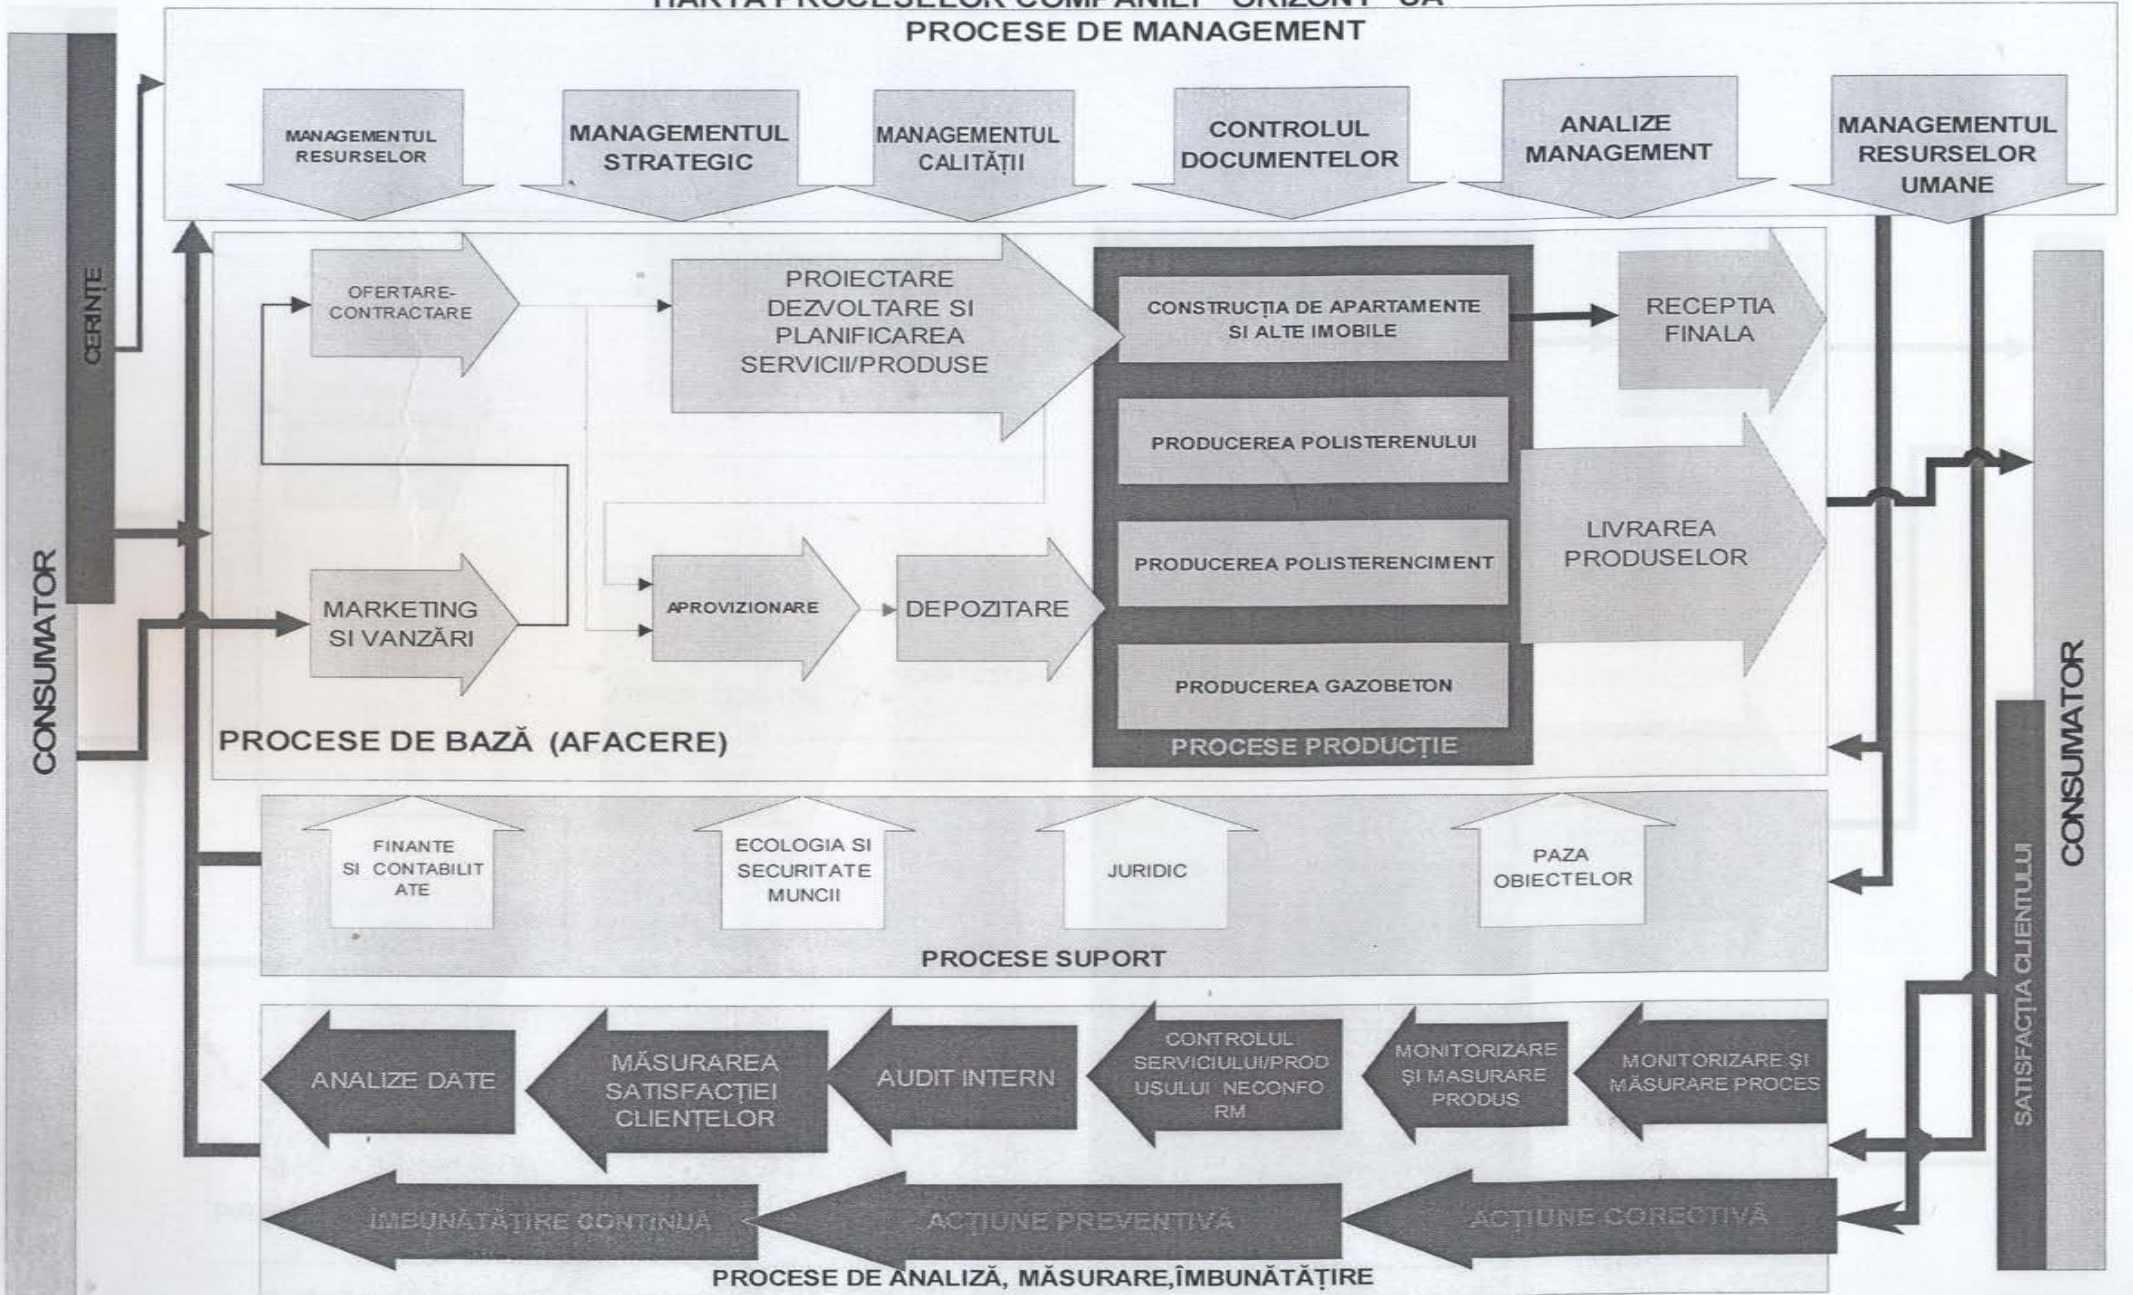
HARTA PROCESELOR COMPANIEI "ORIZONT" SA
PROCESE DE MANAGEMENT

MANAGEMENTUL RESURSELOR

MANAGEMENTUL STRATEGIC

MANAGEMENTUL CALITĂȚII

CONTROLUL DOCUMENTELOR

ANALIZE MANAGEMENT

MANAGEMENTUL RESURSELOR UMANE

CONSUMATOR

CERINȚE

OFERTARE-CONTRACTARE

PROIECTARE DEZVOLTARE SI PLANIFICAREA SERVICII/PRODUSE

CONSTRUCȚIA DE APARTAMENTE SI ALTE IMOBILE

RECEPTIA FINALA

PRODUCEREA POLISTERENULUI

LIVRAREA PRODUSELOR

MARKETING SI VANZĂRI

APROVIZIONARE

DEPOZITARE

PRODUCEREA POLISTERENCIMENT

PRODUCEREA GAZOBETON

PROCESE DE BAZĂ (AFACERE)

PROCESE PRODUCȚIE

CONSUMATOR

FINANTE SI CONTABILITATE

ECOLOGIA SI SECURITATE MUNCII

JURIDIC

PAZA OBIECTELOR

PROCESE SUPORT

SATISFACȚIA CLIENTULUI

ANALIZE DATE

MĂSURAREA SATISFACȚIEI CLIENȚELOR

AUDIT INTERN

CONTROLUL SERVICIULUI/PRODUSULUI NECONFORM

MONITORIZARE ȘI MASURARE PRODUS

MONITORIZARE ȘI MĂSURARE PROCES

ÎMBUNĂTĂȚIRE CONTINUĂ

ACȚIUNE PREVENTIVĂ

ACȚIUNE CORECTIVĂ

PROCESE DE ANALIZĂ, MĂSURARE,ÎMBUNĂTĂȚIRE